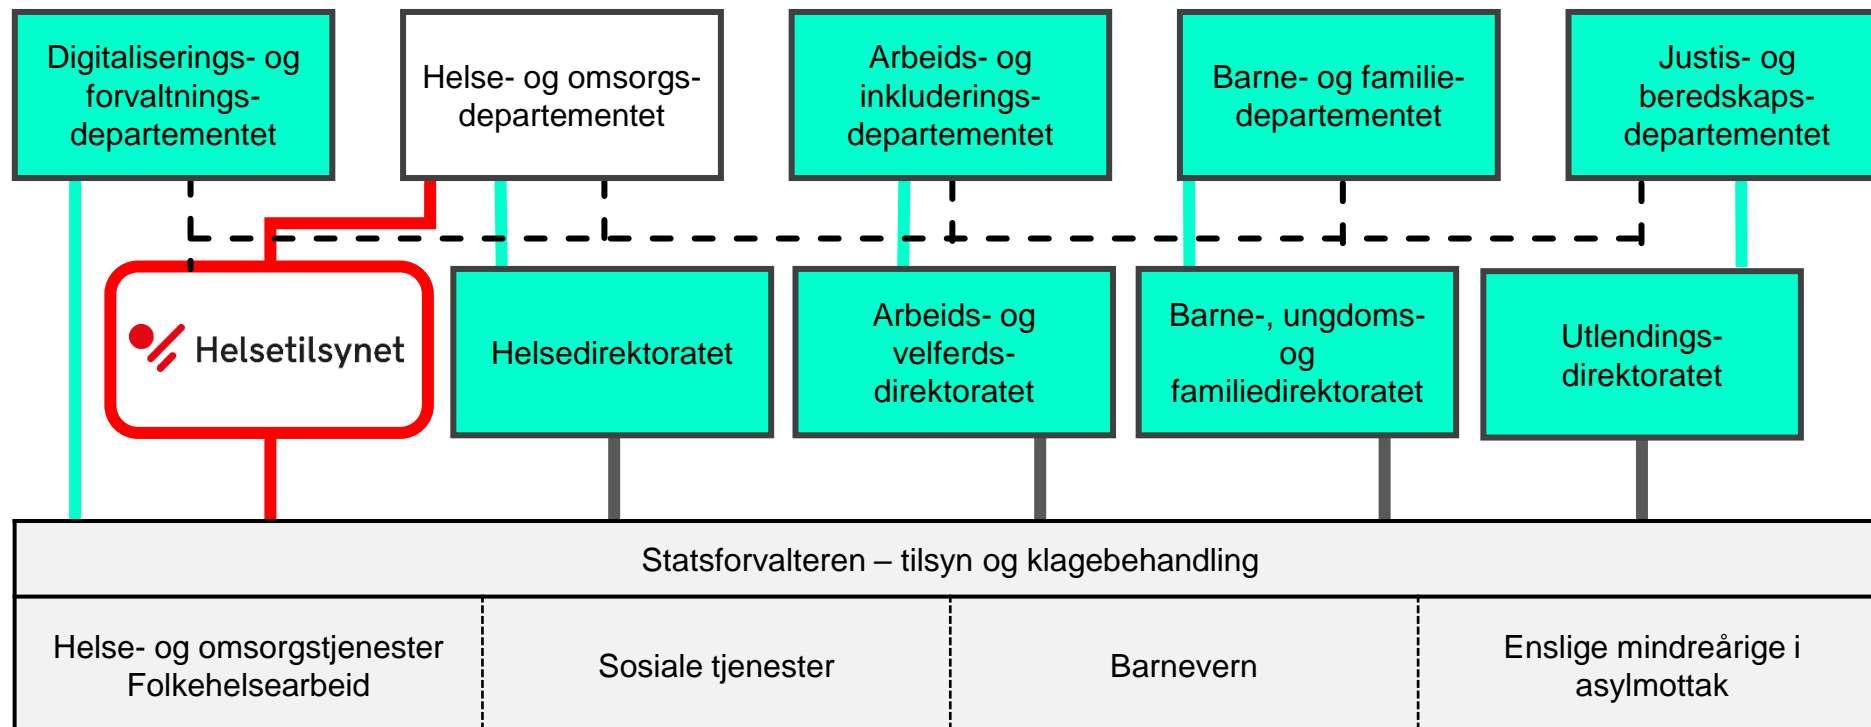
Digitaliserings- og forvaltningsdepartementet

Helse- og omsorgsdepartementet

Arbeids- og inkluderingsdepartementet

Barne- og familiedepartementet

Justis- og beredskapsdepartementet

Helsetilsynet

Helsedirektoratet

Arbeids- og velferdsdirektoratet

Barne-, ungdoms- og familiedirektoratet

Utlendingsdirektoratet

Statsforvalteren – tilsyn og klagebehandling

Helse- og omsorgstjenester Folkehelsearbeid

Sosiale tjenester

Barnevern

Enslige mindreårige i asylmottak